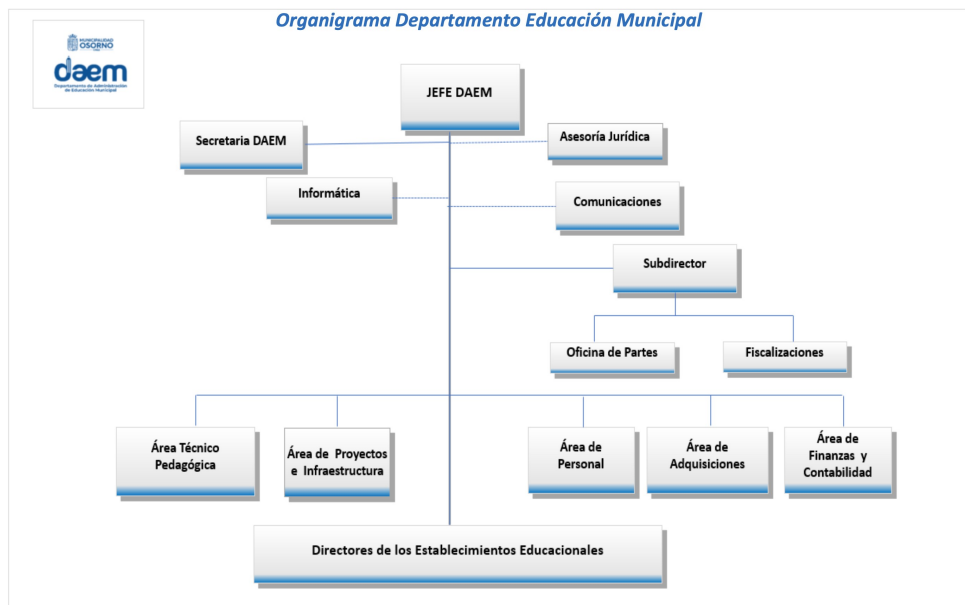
Organigrama Departamento Educación Municipal

MUNICIPALIDAD OSORNO

daem

Departamento de Administración de Educación Municipal

JEFE DAEM

Secretaria DAEM

Asesoría Jurídica

Informática

Comunicaciones

Subdirector

Oficina de Partes

Fiscalizaciones

Área Técnico Pedagógica

Área de Proyectos e Infraestructura

Área de Personal

Área de Adquisiciones

Área de Finanzas y Contabilidad

Directores de los Establecimientos Educacionales